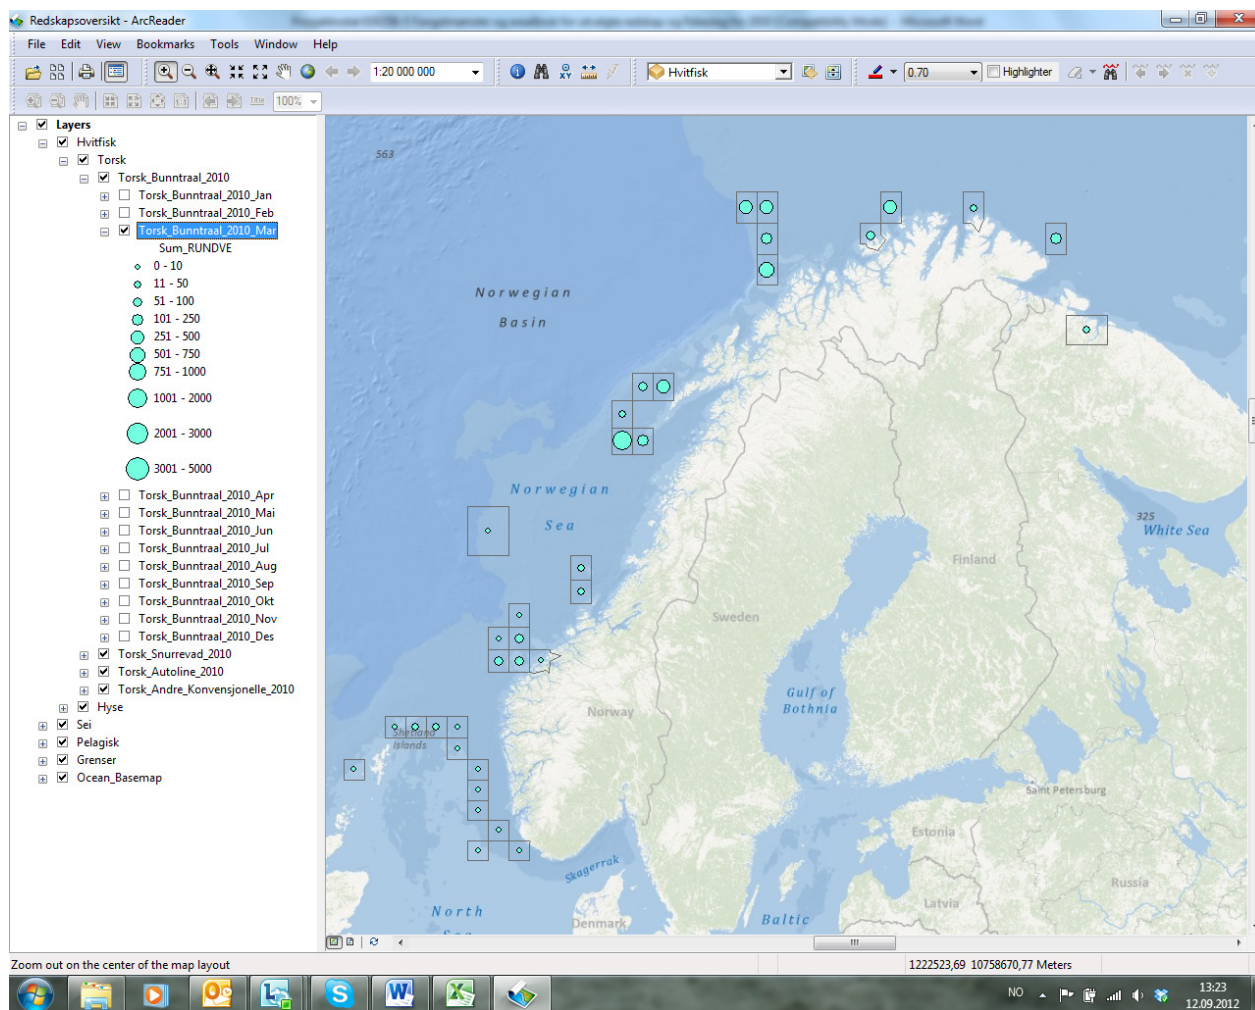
Redskapsoversikt - ArcReader

File Edit View Bookmarks Tools Window Help

1:20 000 000
Hvitfisk
0.70
Highlighter
100%

Layers
Hvitfisk
Torsk
Torsk_Bunntraal_2010
Torsk_Bunntraal_2010_Jan
Torsk_Bunntraal_2010_Feb
Torsk_Bunntraal_2010_Mar
Sum_RUNDVE
0 - 10
11 - 50
51 - 100
101 - 250
251 - 500
501 - 750
751 - 1000
1001 - 2000
2001 - 3000
3001 - 5000
Torsk_Bunntraal_2010_Apr
Torsk_Bunntraal_2010_Mai
Torsk_Bunntraal_2010_Jun
Torsk_Bunntraal_2010_Jul
Torsk_Bunntraal_2010_Aug
Torsk_Bunntraal_2010_Sep
Torsk_Bunntraal_2010_Okt
Torsk_Bunntraal_2010_Nov
Torsk_Bunntraal_2010_Des
Torsk_Snurrevad_2010
Torsk_Autoline_2010
Torsk_Andre_Konvensjonelle_2010
Hyse
Sei
Pelagisk
Grenser
Ocean_Basemap

563
Norwegian Basin
Norwegian Sea
325
White Sea
Finland
Sweden
Gulf of Bothnia
Norway
Shetland Islands
Saint Petersburg
Estonia
Russia
Latvia
Skagerrak
North
Denmark
Baltic

Zoom out on the center of the map layout
1222523,69 10758670,77 Meters

NO
13:23
12.09.2012